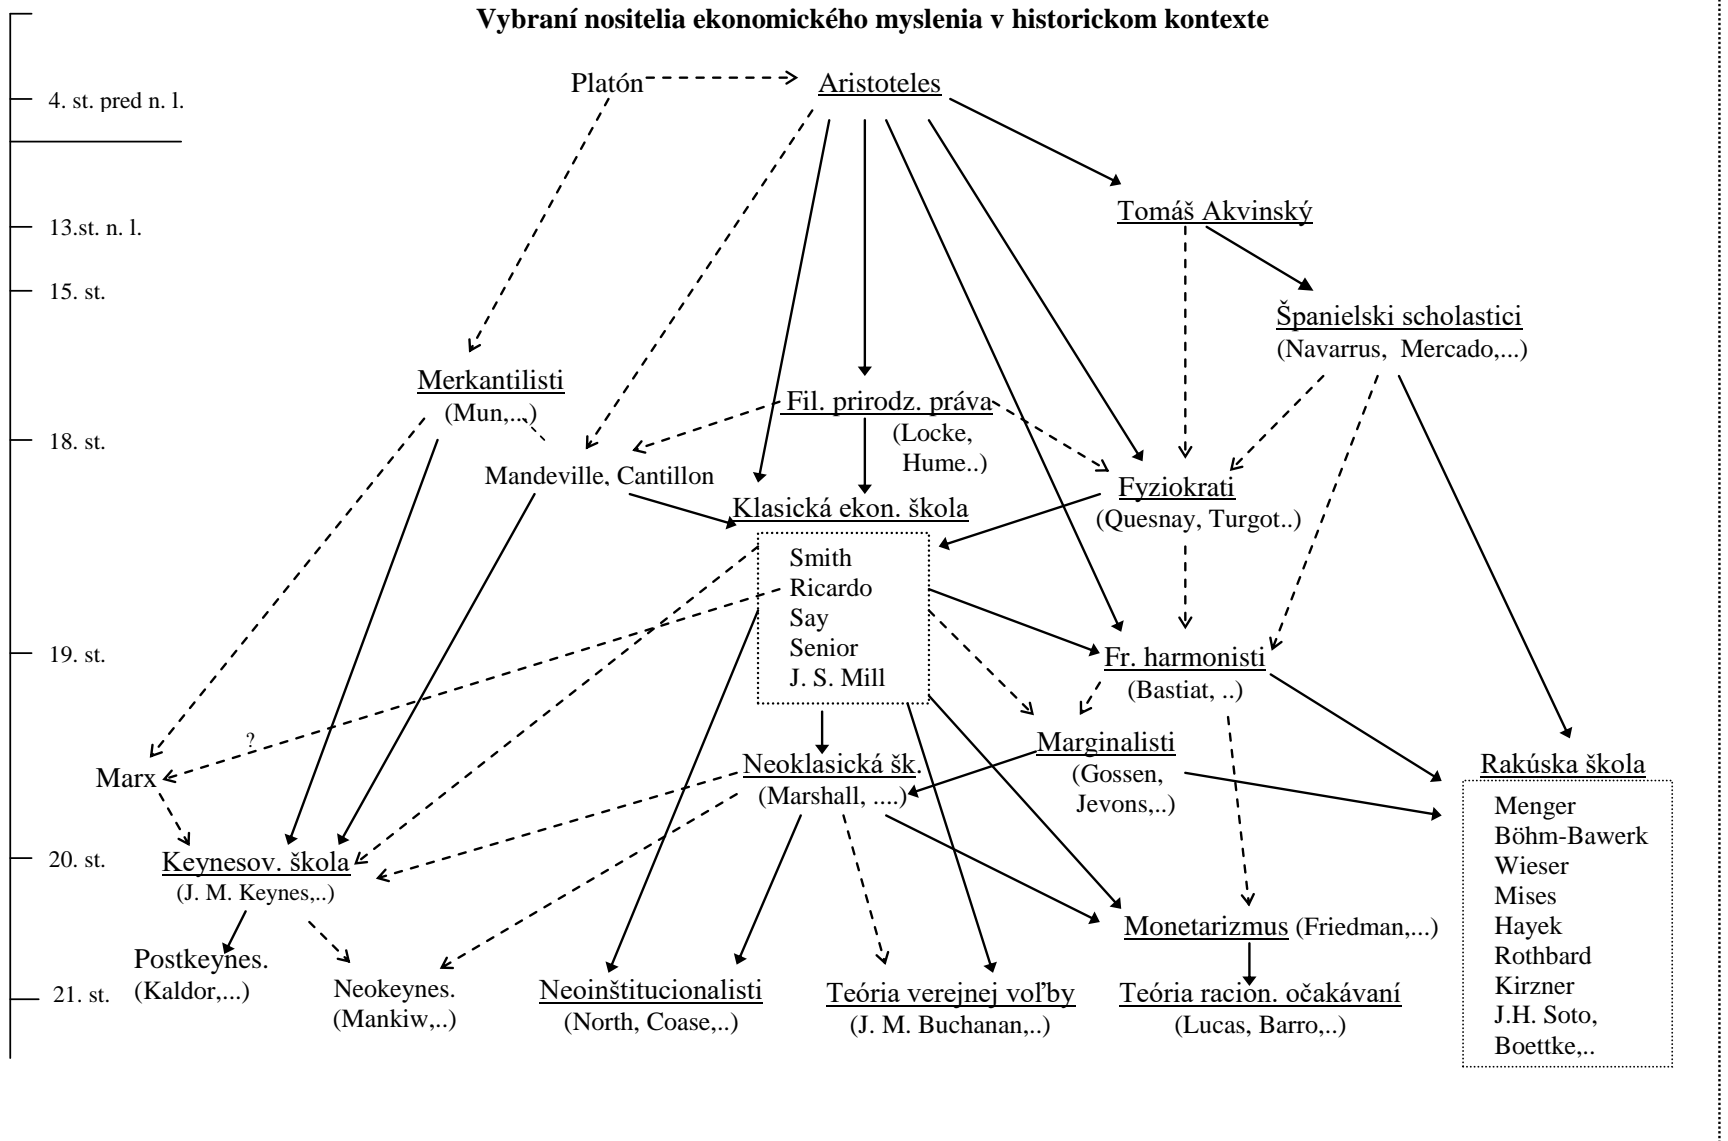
Vybraní nositelia ekonomického myslenia v historickom kontexte

4. st. pred n. l.
13.st. n. l.
15. st.
18. st.
19. st.
20. st.
21. st.

Platón
Aristoteles
Tomáš Akvinský
Španielski scholastici
(Navarrus, Mercado,...)
Merkantilisti
(Mun,...)
Fil. prirodz. práva
(Locke, Hume..)
Mandeville, Cantillon
Klasická ekon. škola
Fyziokrati
(Quesnay, Turgot..)
Smith
Ricardo
Say
Senior
J. S. Mill
Fr. harmonisti
(Bastiat, ..)
?
Marx
Neoklasická šk.
(Marshall, ....)
Marginalisti
(Gossen, Jevons,..)
Rakúska škola
Menger
Böhm-Bawerk
Wieser
Mises
Hayek
Rothbard
Kirzner
J.H. Soto,
Boettke,..
Keynesov. škola
(J. M. Keynes,..)
Postkeynes.
(Kaldor,...)
Neokeynes.
(Mankiw,..)
Neoinštitucionalisti
(North, Coase,..)
Teória verejnej voľby
(J. M. Buchanan,..)
Monetarizmus (Friedman,...)
Teória racion. očakávaní
(Lucas, Barro,..)